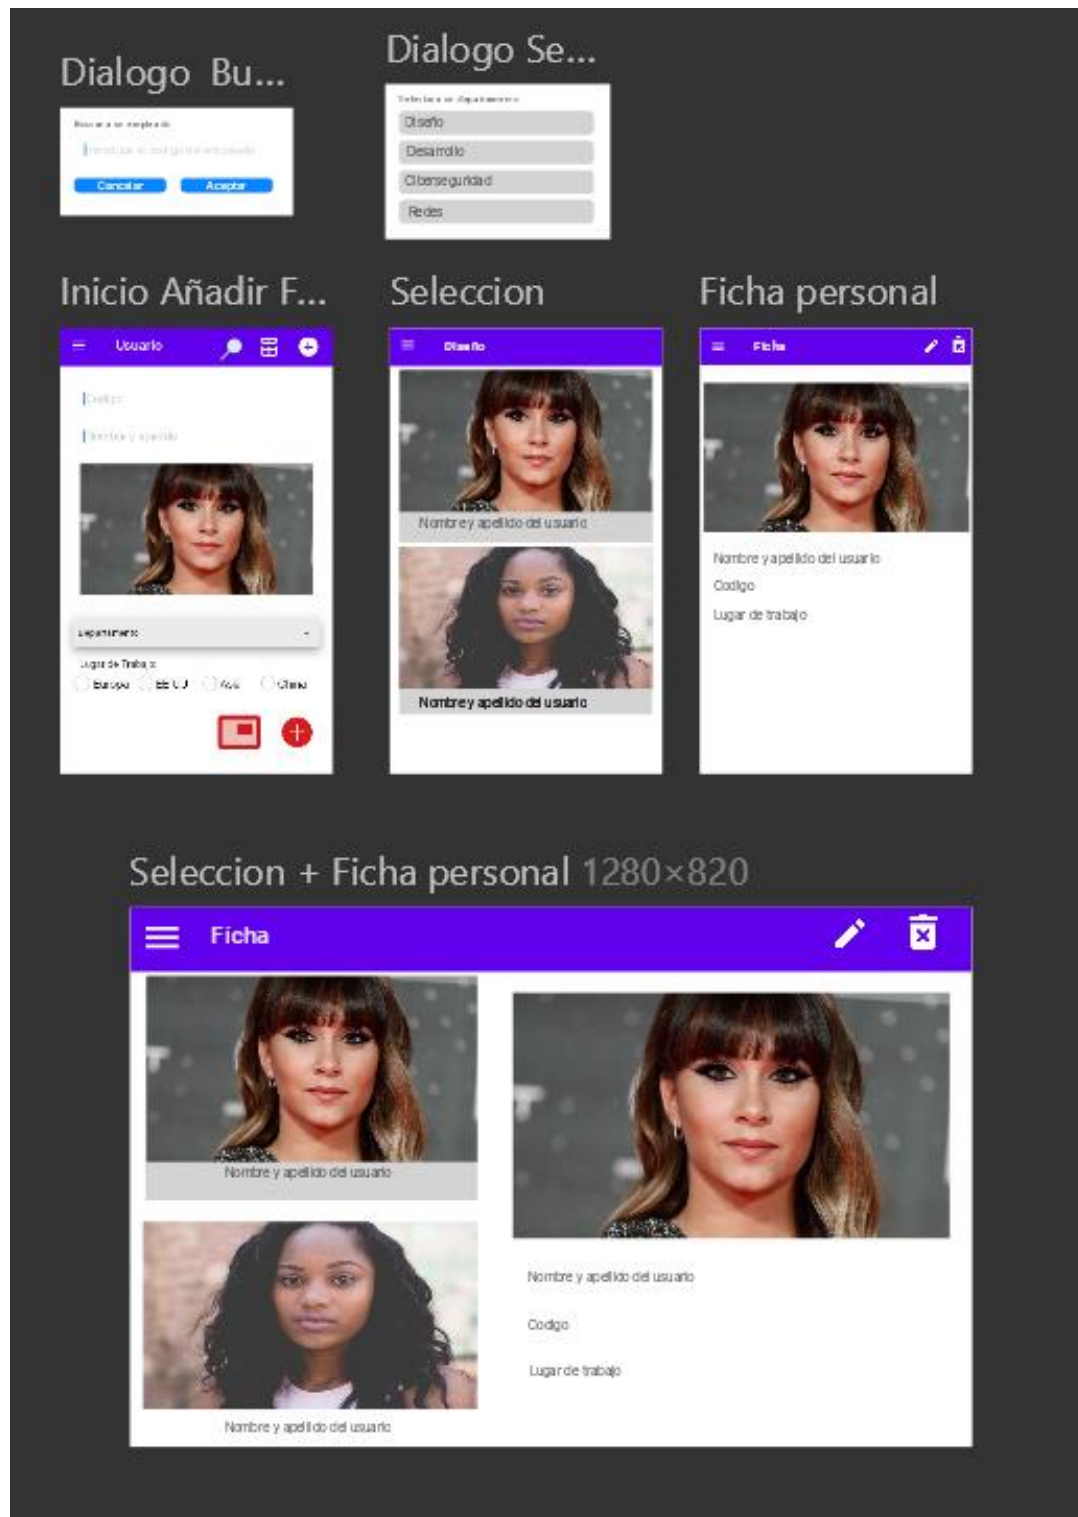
Dialogo Bu...

Buscar a un empleado

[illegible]

Cancelar Aceptar

Dialogo Se...

Seleccione un departamento

Diseño

Desarrollo

Ciberseguridad

Redes

Inicio Añadir F...

Usuario

Codigo

Nombre y apellido

Departamento

Lugar de Trabajo

Europa EE.UU Asia China

Seleccion

Diseño

Nombre y apellido del usuario

Nombre y apellido del usuario

Ficha personal

Ficha

Nombre y apellido del usuario

Codigo

Lugar de trabajo

Seleccion + Ficha personal 1280×820

Ficha

Nombre y apellido del usuario

Nombre y apellido del usuario

Nombre y apellido del usuario

Codigo

Lugar de trabajo